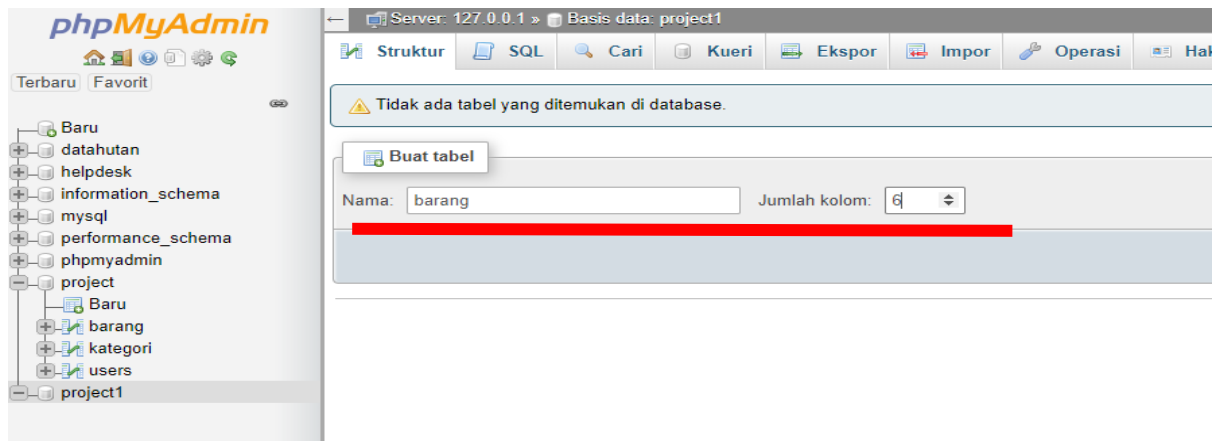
phpMyAdmin

Terbaru Favorit

Baru
datahutan
helpdesk
information_schema
mysql
performance_schema
phpmyadmin
project
Baru
barang
kategori
users
project1

Server: 127.0.0.1 » Basis data: project1

Struktur SQL Cari Kueri Ekspor Impor Operasi Hak

Tidak ada tabel yang ditemukan di database.

Buat tabel

Nama: barang Jumlah kolom: 6